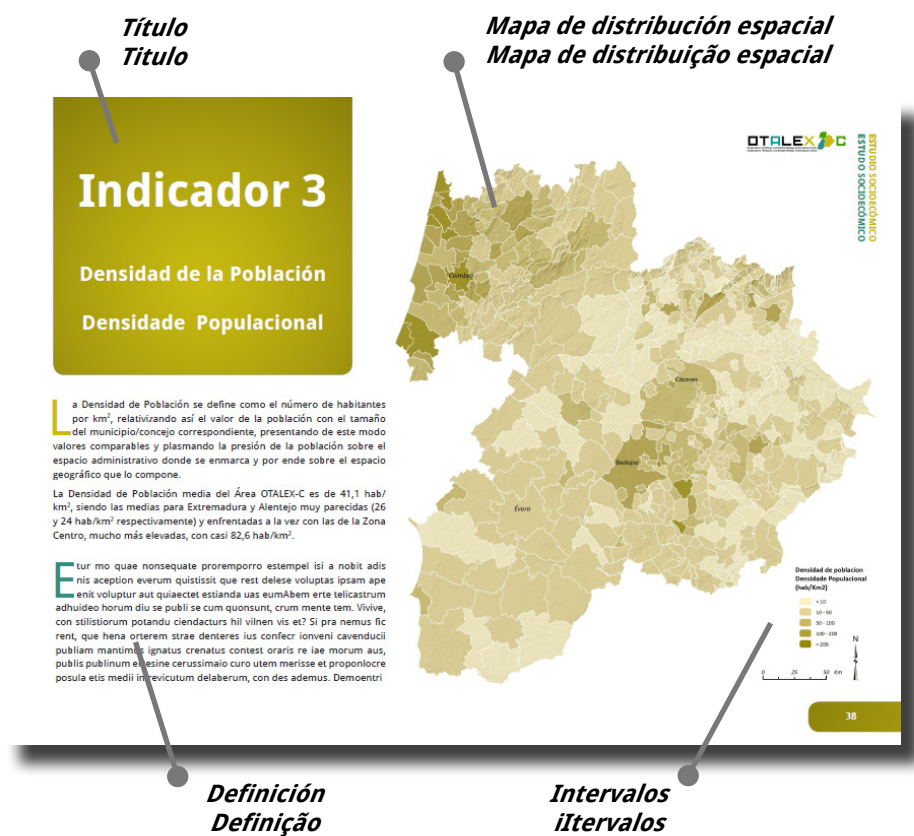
Título
Titulo

Mapa de distribución espacial
Mapa de distribuição espacial

Indicador 3

Densidad de la Población

Densidade Populacional

La Densidad de Población se define como el número de habitantes por km², relativizando así el valor de la población con el tamaño del municipio/concejo correspondiente, presentando de este modo valores comparables y plasmando la presión de la población sobre el espacio administrativo donde se enmarca y por ende sobre el espacio geográfico que lo compone.

La Densidad de Población media del Área OTALEX-C es de 41,1 hab/km², siendo las medias para Extremadura y Alentejo muy parecidas (26 y 24 hab/km² respectivamente) y enfrentadas a la vez con las de la Zona Centro, mucho más elevadas, con casi 82,6 hab/km².

Etur mo quae nonsequate proremporro estempel isi a nobit adis nis aception everum quistissit que rest delese voluptas ipsam ape enit voluptur aut quiaectet estianda uas eumAbem erte telicastrum adhuideo horum diu se publi se cum quonsunt, crum mente tem. Vivive, con stilistiorum potandu ciendacturs hil vilnen vis et? Si pra nemus fic rent, que hena orterem strae denteres ius confecr ionveni cavenducii publiam mantimus ignatus crenatus contest oraris re iae morum aus, publis publinum essine cerussimaio curo utem merisse et proponlocre posula etis medii in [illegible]evicutum delaberum, con des ademus. Demoentri

OTALEX C

ESTUDIO SOCIOECONÓMICO
ESTUDO SOCIOECÓNOMICO

Coimbra

Cáceres

Badajoz

Évora

Densidad de poblacion
Densidade Populacional
(hab/Km2)
< 10
10 - 50
50 - 100
100 - 200
> 200

N

0 25 50 Km

38

Definición
Definição

Intervalos
iItervalos